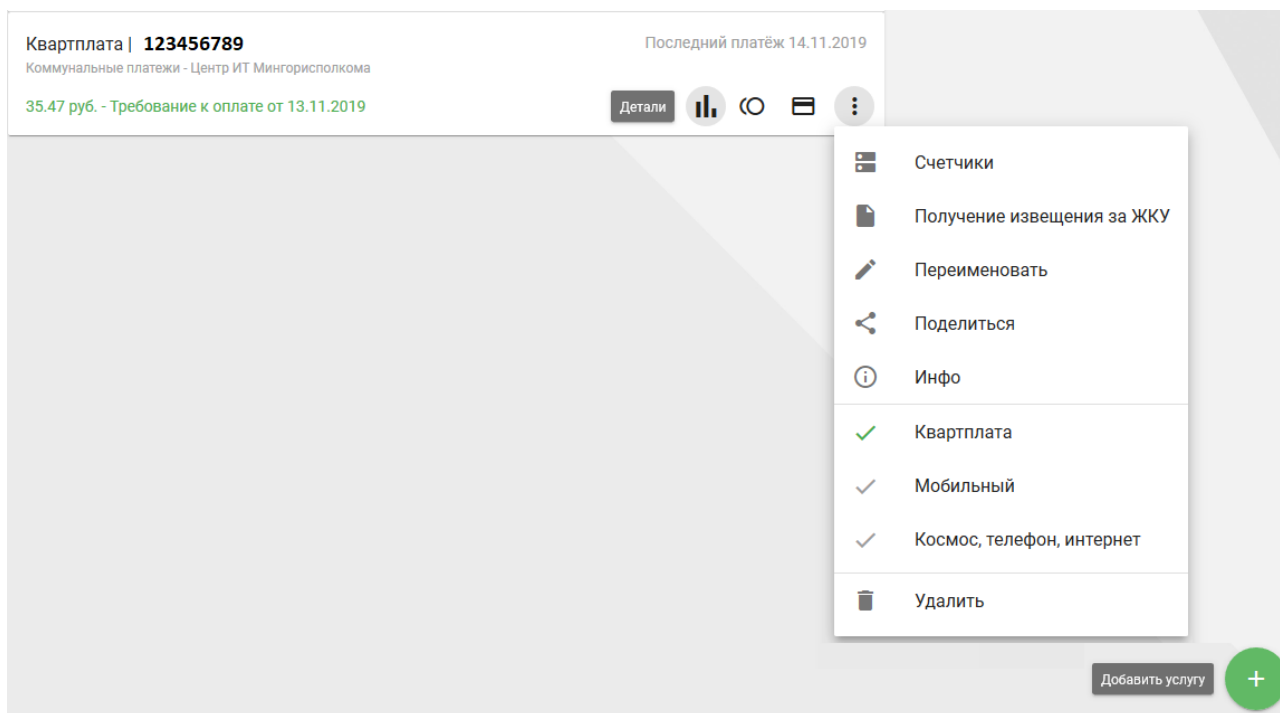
Квартплата | 123456789
Коммунальные платежи - Центр ИТ Мингорисполкома

Последний платёж 14.11.2019

35.47 руб. - Требование к оплате от 13.11.2019

Детали

Счетчики

Получение извещения за ЖКУ

Переименовать

Поделиться

Инфо

Квартплата

Мобильный

Космос, телефон, интернет

Удалить

Добавить услугу

+